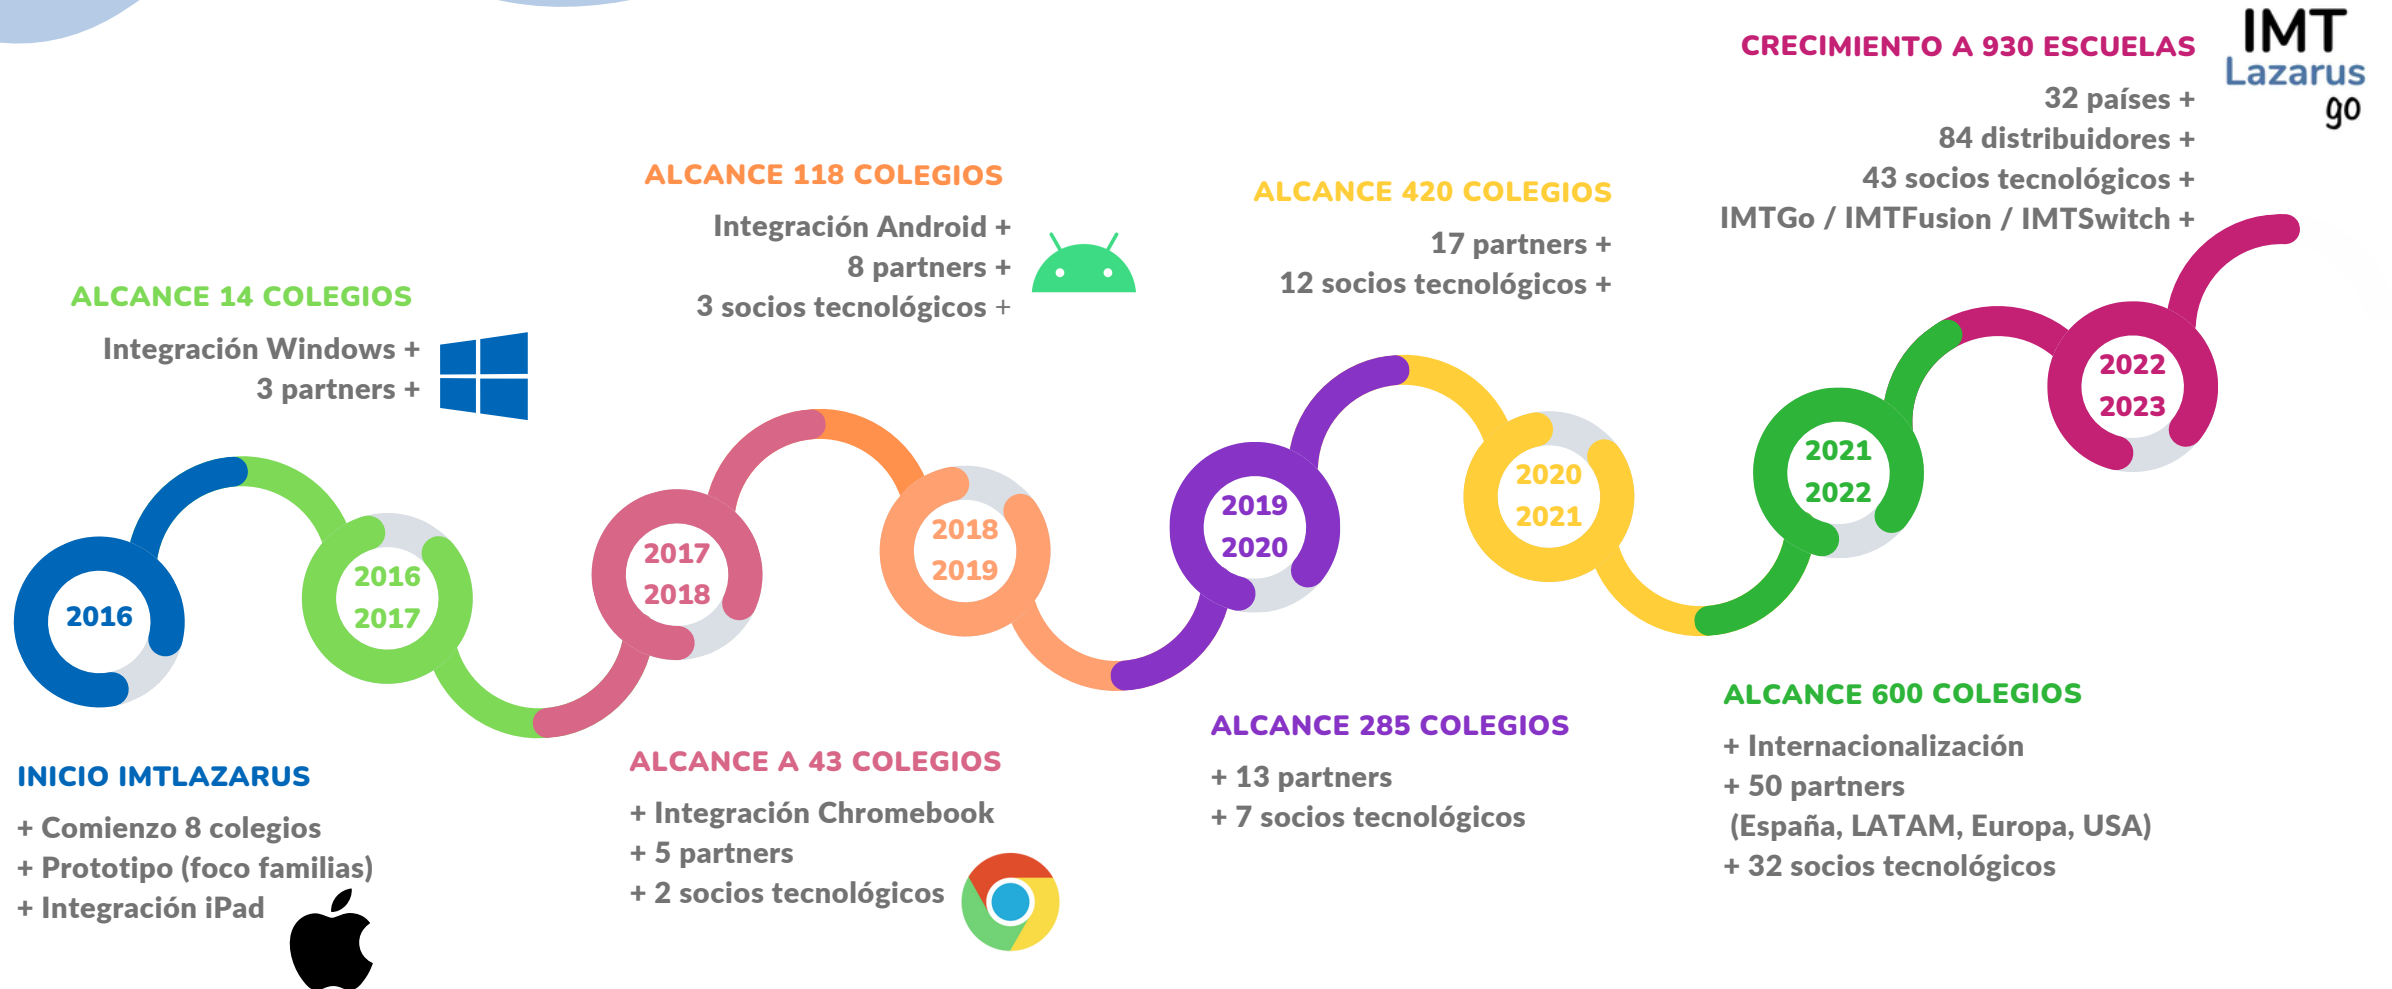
CRECIMIENTO A 930 ESCUELAS

32 países +
84 distribuidores +
43 socios tecnológicos +
IMTGo / IMTFusion / IMTSwitch +

IMT Lazarus go

ALCANCE 118 COLEGIOS

Integración Android +
8 partners +
3 socios tecnológicos +

ALCANCE 420 COLEGIOS

17 partners +
12 socios tecnológicos +

ALCANCE 14 COLEGIOS

Integración Windows +
3 partners +

2016

2016 2017

2017 2018

2018 2019

2019 2020

2020 2021

2021 2022

2022 2023

INICIO IMTLAZARUS

+ Comienzo 8 colegios
+ Prototipo (foco familias)
+ Integración iPad

ALCANCE A 43 COLEGIOS

+ Integración Chromebook
+ 5 partners
+ 2 socios tecnológicos

ALCANCE 285 COLEGIOS

+ 13 partners
+ 7 socios tecnológicos

ALCANCE 600 COLEGIOS

+ Internacionalización
+ 50 partners
(España, LATAM, Europa, USA)
+ 32 socios tecnológicos